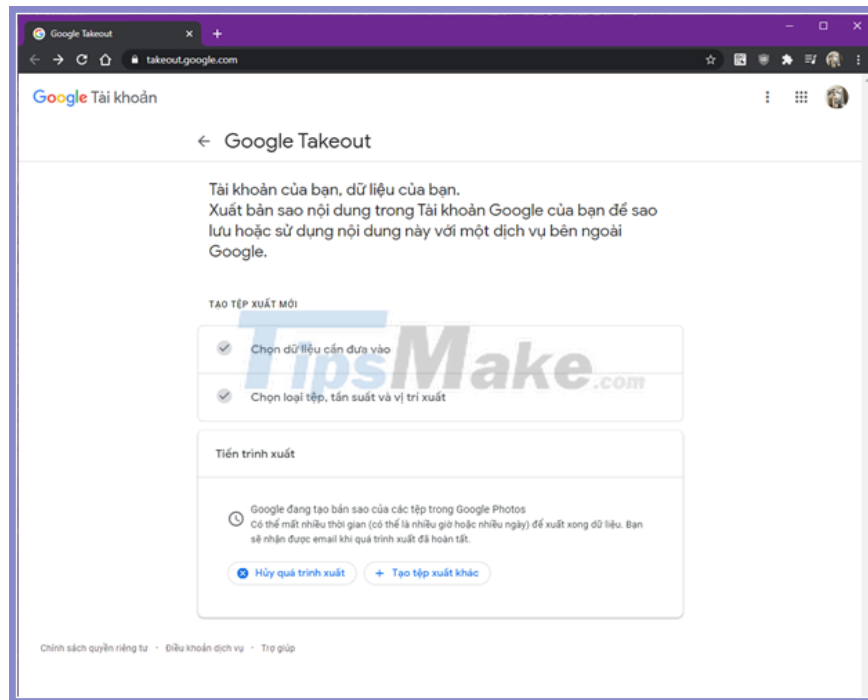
Google Takeout

takeout.google.com

Google Tài khoản

← Google Takeout

Tài khoản của bạn, dữ liệu của bạn.
Xuất bản sao nội dung trong Tài khoản Google của bạn để sao lưu hoặc sử dụng nội dung này với một dịch vụ bên ngoài Google.

TẠO TỆP XUẤT MỚI

Chọn dữ liệu cần đưa vào

Chọn loại tệp, tần suất và vị trí xuất

TipsMake.com

Tiến trình xuất

Google đang tạo bản sao của các tệp trong Google Photos
Có thể mất nhiều thời gian (có thể là nhiều giờ hoặc nhiều ngày) để xuất xong dữ liệu. Bạn sẽ nhận được email khi quá trình xuất đã hoàn tất.

Hủy quá trình xuất

+ Tạo tệp xuất khác

Chính sách quyền riêng tư · Điều khoản dịch vụ · Trợ giúp